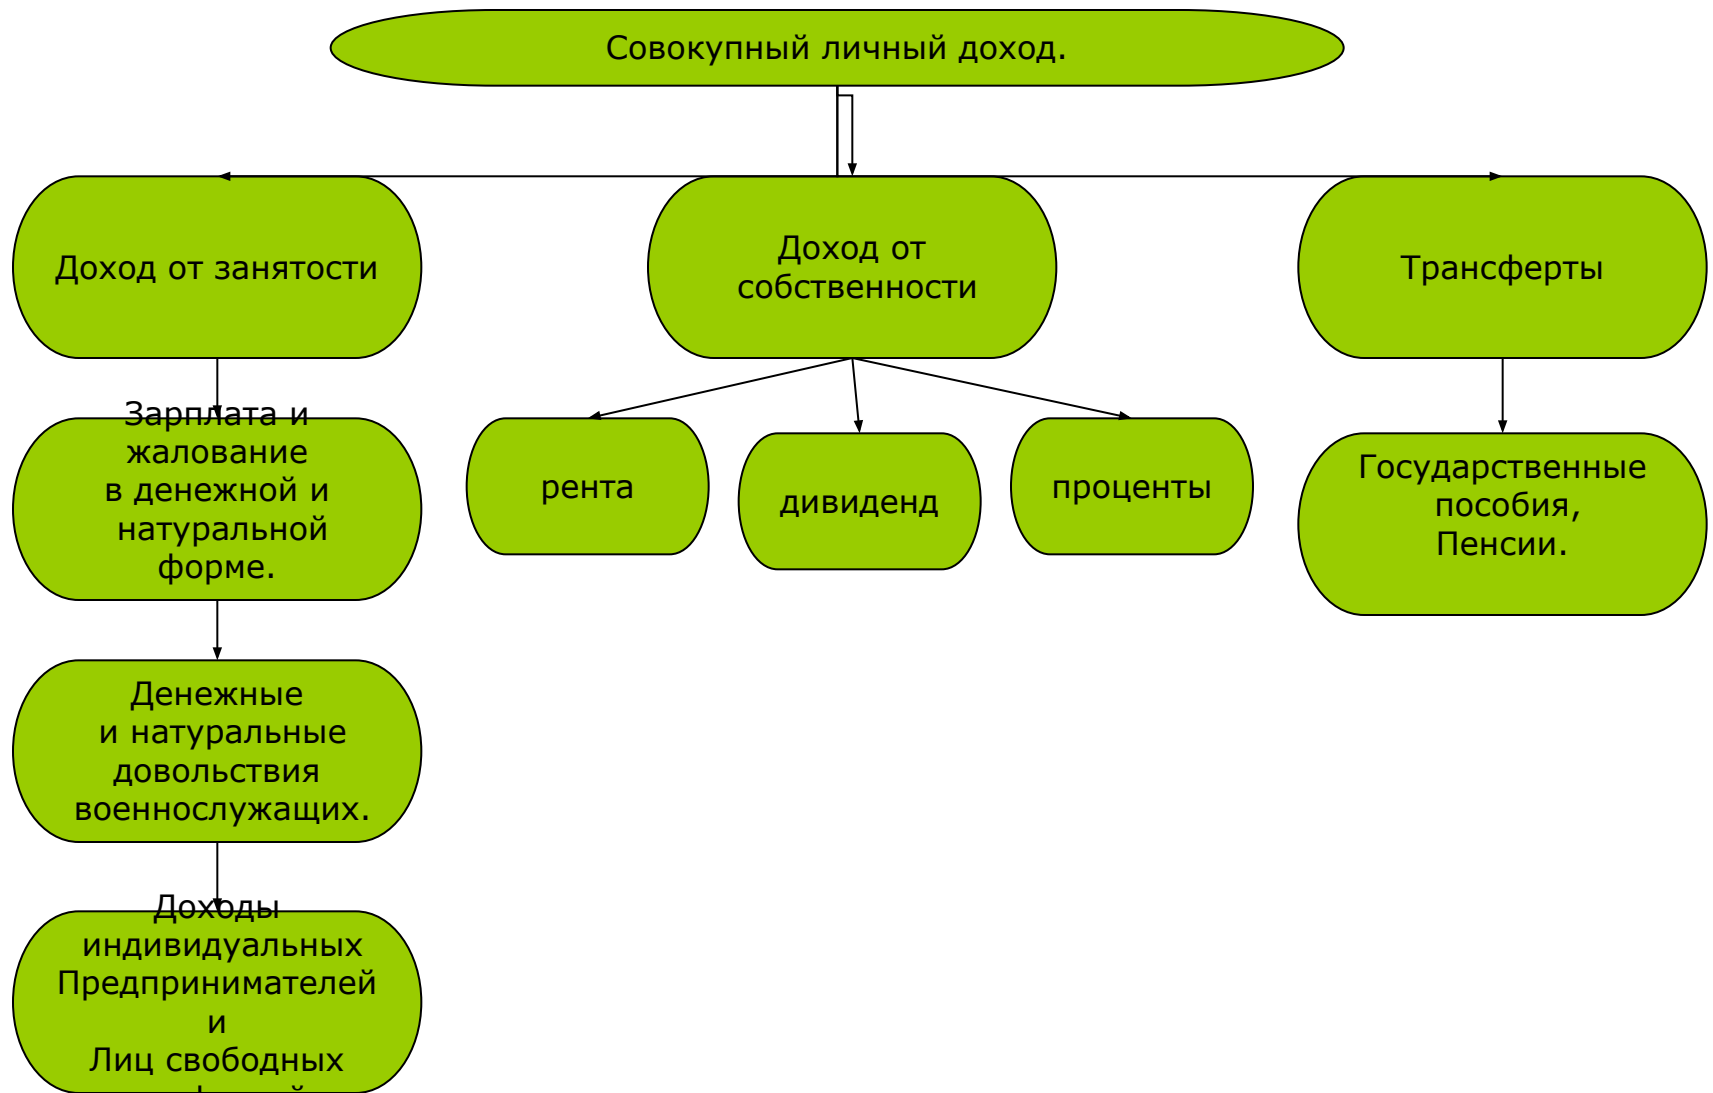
Совокупный личный доход.

Доход от занятости

Доход от собственности

Трансферты

Зарплата и жалование в денежной и натуральной форме.

рента

дивиденд

проценты

Государственные пособия, Пенсии.

Денежные и натуральные довольствия военнослужащих.

Доходы индивидуальных Предпринимателей и Лиц свободных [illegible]